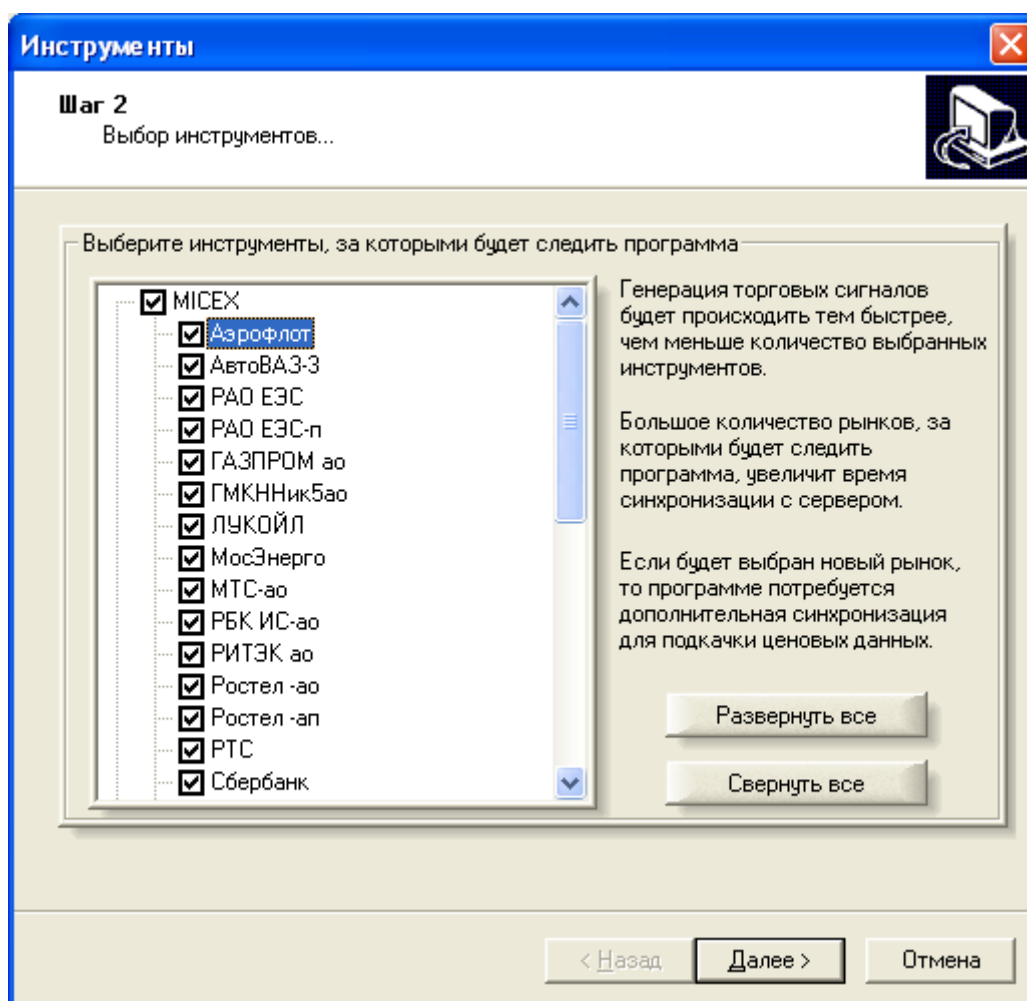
Инструменты

Шаг 2
Выбор инструментов...

Выберите инструменты, за которыми будет следить программа

MICEX
Аэрофлот
АвтоВАЗ-3
РАО ЕЭС
РАО ЕЭС-п
ГАЗПРОМ ао
ГМКННик5ао
ЛУКОЙЛ
МосЭнерго
МТС-ао
РБК ИС-ао
РИТЭК ао
Ростел -ао
Ростел -ап
РТС
Сбербанк

Генерация торговых сигналов будет происходить тем быстрее, чем меньше количество выбранных инструментов.

Большое количество рынков, за которыми будет следить программа, увеличит время синхронизации с сервером.

Если будет выбран новый рынок, то программе потребуется дополнительная синхронизация для подкачки ценовых данных.

Развернуть все

Свернуть все

< Назад
Далее >
Отмена